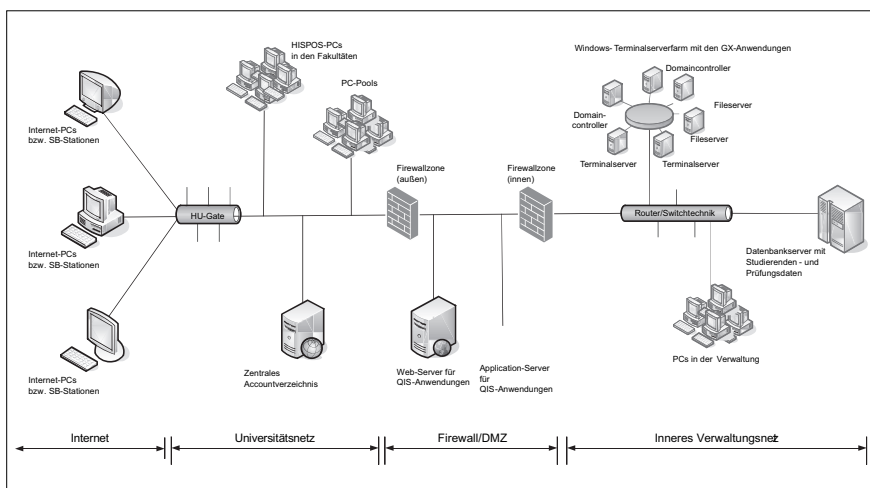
HISPOS-PCs in den Fakultäten

Windows- Terminalserverfarm mit den GX-Anwendungen

Domaincontroller

Domaincontroller

Fileserver

Fileserver

Terminalserver

Terminalserver

PC-Pools

Internet-PCs bzw. SB-Stationen

Firewallzone (außen)

Firewallzone (innen)

HU-Gate

Router/Switchtechnik

Internet-PCs bzw. SB-Stationen

Datenbankserver mit Studierenden - und Prüfungsdaten

PCs in der Verwaltung

Internet-PCs bzw. SB-Stationen

Zentrales Accountverzeichnis

Web-Server für QIS-Anwendungen

Application-Server für QIS-Anwendungen

Internet

Universitätsnetz

Firewall/DMZ

Inneres Verwaltungsnetz